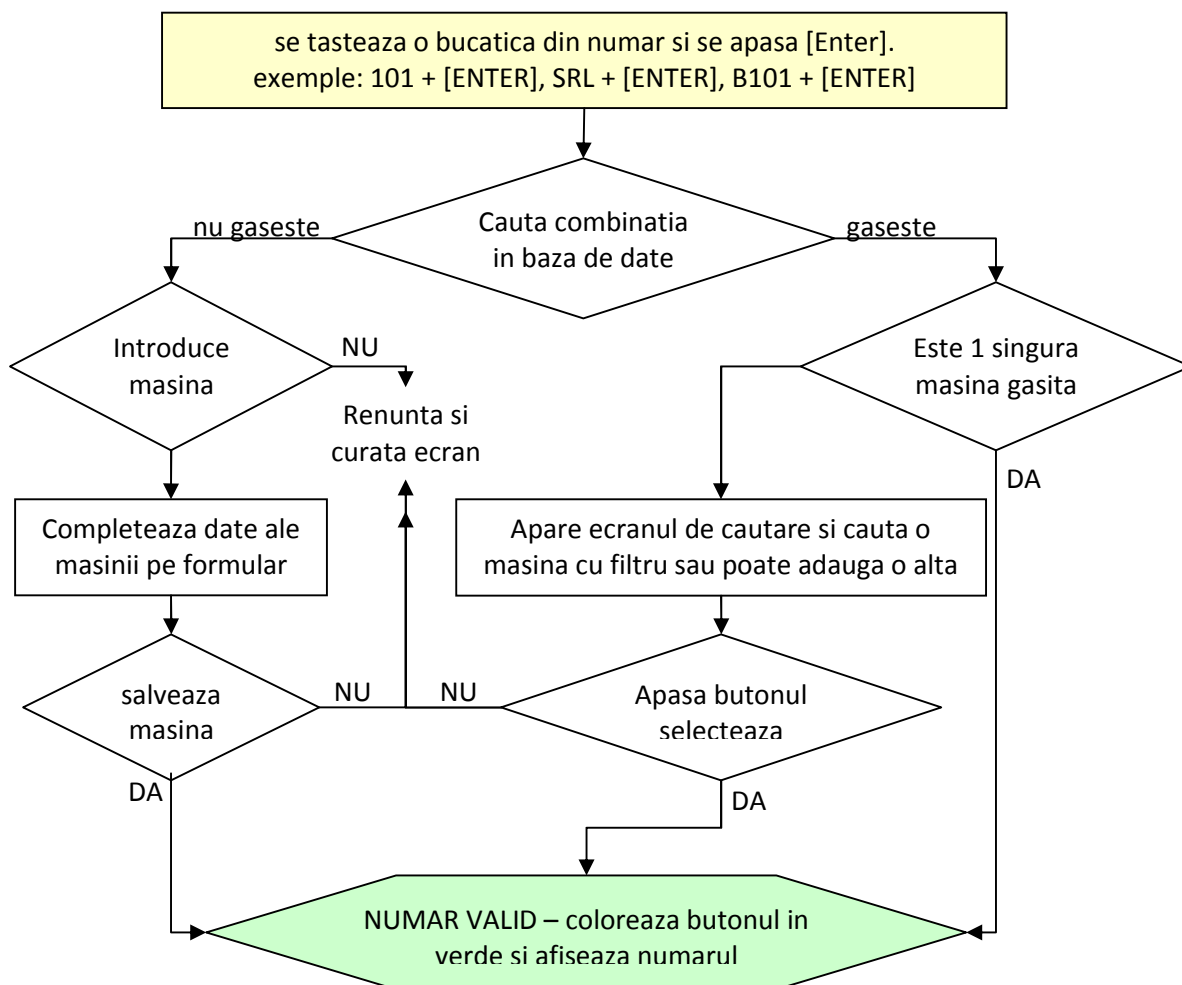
se tasteaza o bucatica din numar si se apasa [Enter].
exemple: 101 + [ENTER], SRL + [ENTER], B101 + [ENTER]

Cauta combinatia in baza de date

nu gaseste

gaseste

Introduce masina

NU

Renunta si curata ecran

Este 1 singura masina gasita

DA

Completeaza date ale masinii pe formular

Apare ecranul de cautare si cauta o masina cu filtru sau poate adauga o alta

salveaza masina

NU

NU

Apasa butonul selecteaza

DA

DA

NUMAR VALID – coloreaza butonul in verde si afiseaza numarul